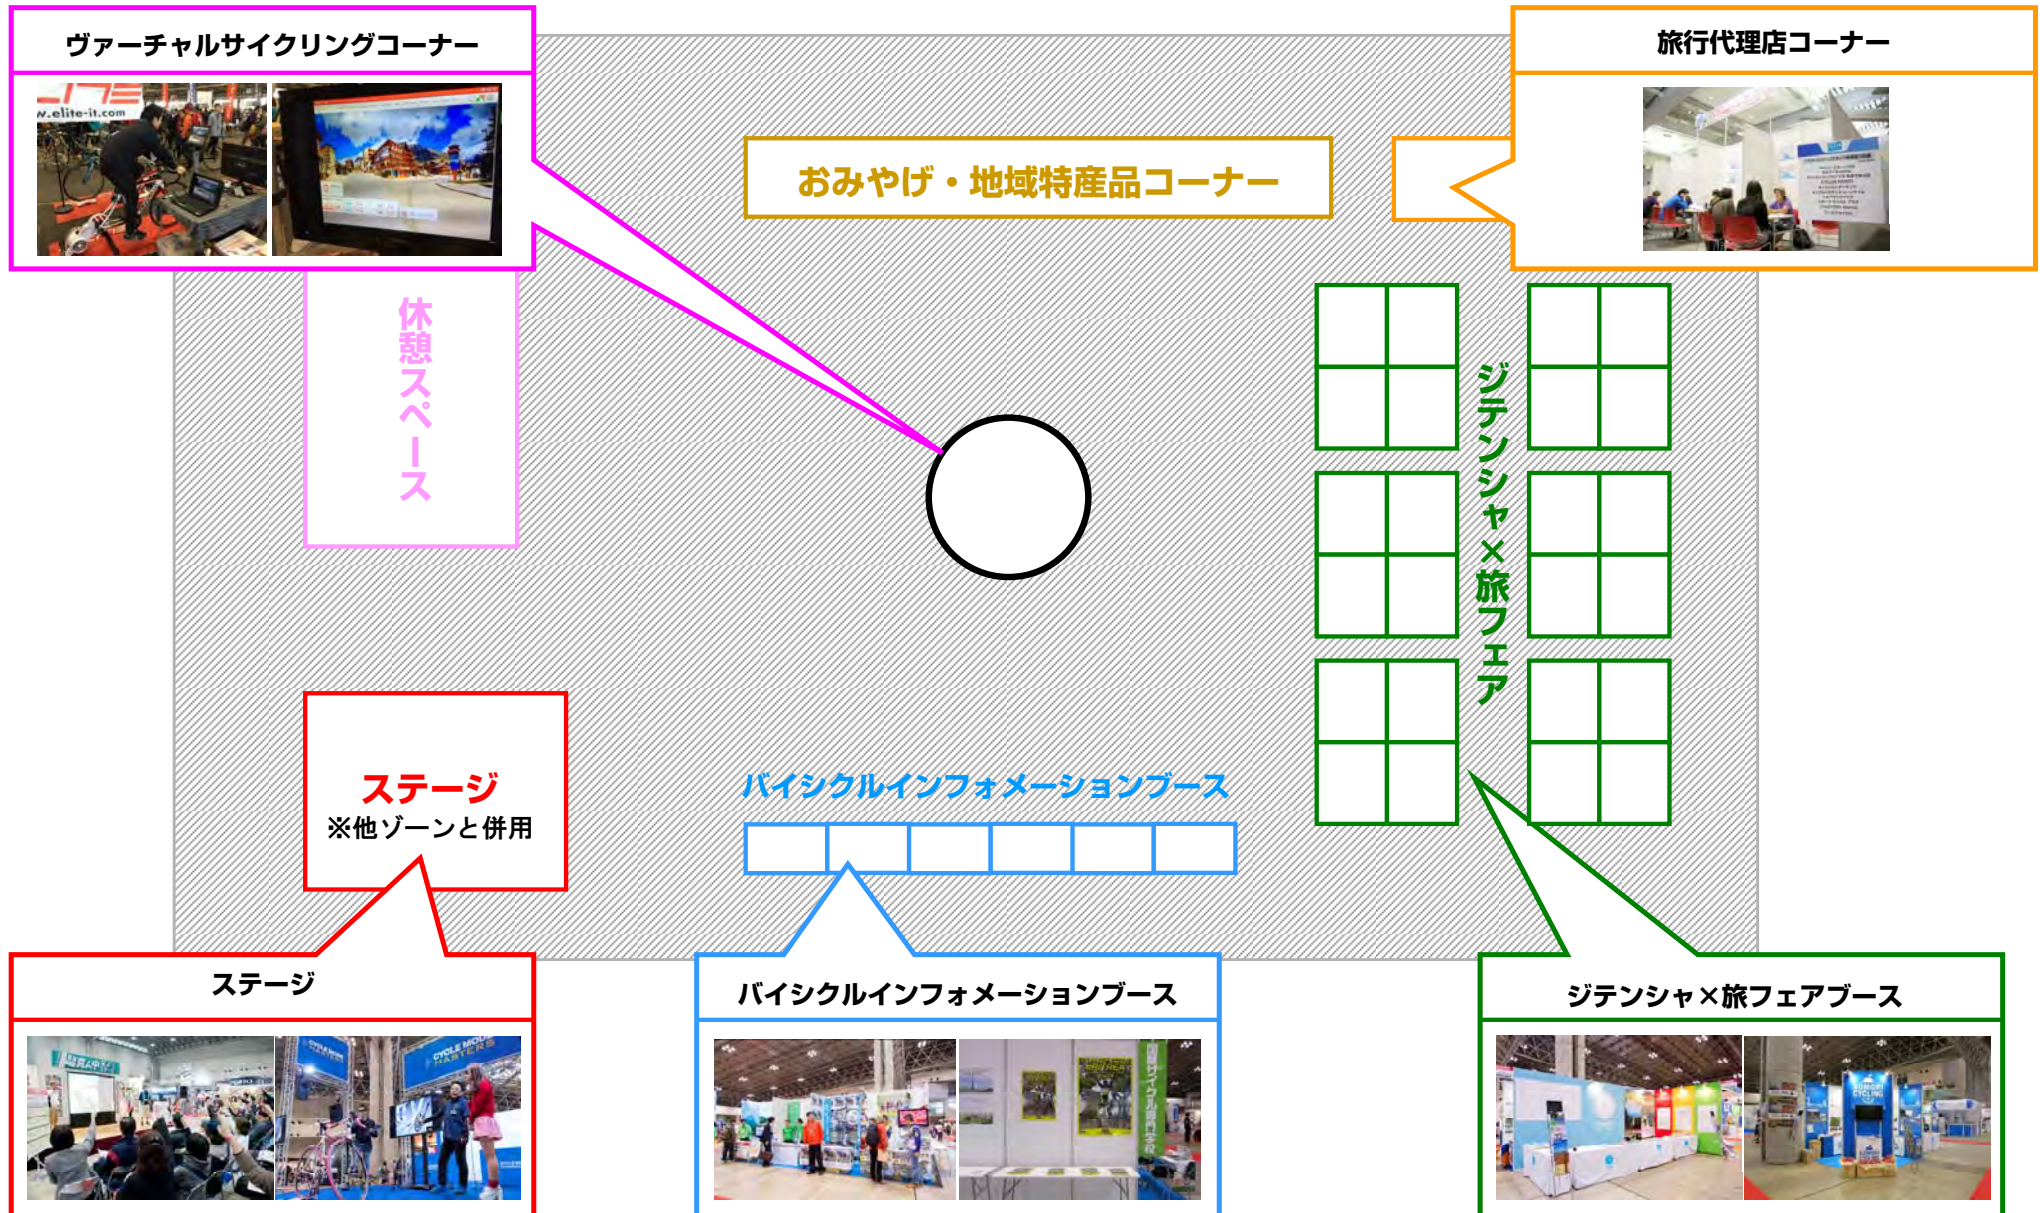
ヴァーチャルサイクリングコーナー

w.elite-it.com

旅行代理店コーナー

おみやげ・地域特産品コーナー

休憩スペース

ジテンシャ×旅フェア

ステージ
※他ゾーンと併用

バイシクルインフォメーションブース

ステージ

CYCLE MODE MASTERS

バイシクルインフォメーションブース

ジテンシャ×旅フェアブース